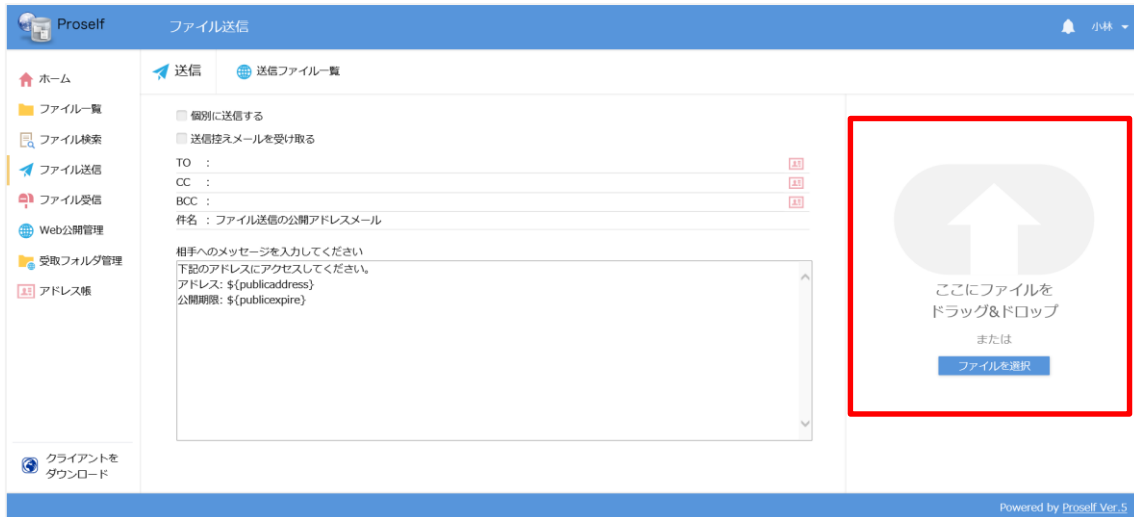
Proself
ファイル送信
小林

ホーム
ファイル一覧
ファイル検索
ファイル送信
ファイル受信
Web公開管理
受取フォルダ管理
アドレス帳

クライアントをダウンロード

送信
送信ファイル一覧

個別に送信する
送信控えメールを受け取る
TO :
CC :
BCC :
件名 : ファイル送信の公開アドレスメール

相手へのメッセージを入力してください
下記のアドレスにアクセスしてください。
アドレス: ${publicaddress}
公開期限: ${publicexpire}

ここにファイルを
ドラッグ&ドロップ
または
ファイルを選択

Powered by Proself Ver.5